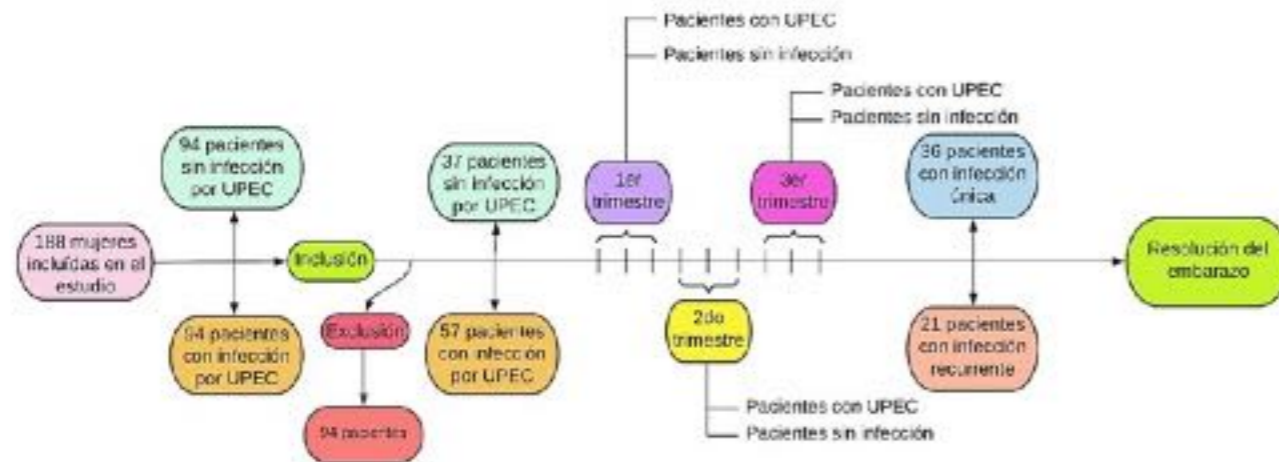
Pacientes con UPEC
Pacientes sin infección

Pacientes con UPEC
Pacientes sin infección

94 pacientes sin infección por UPEC

37 pacientes sin infección por UPEC

1er trimestre

3er trimestre

36 pacientes con infección única

188 mujeres incluidas en el estudio

Inclusión

Resolución del embarazo

94 pacientes con infección por UPEC

Exclusión

57 pacientes con infección por UPEC

2do trimestre

21 pacientes con infección recurrente

94 pacientes

Pacientes con UPEC
Pacientes sin infección